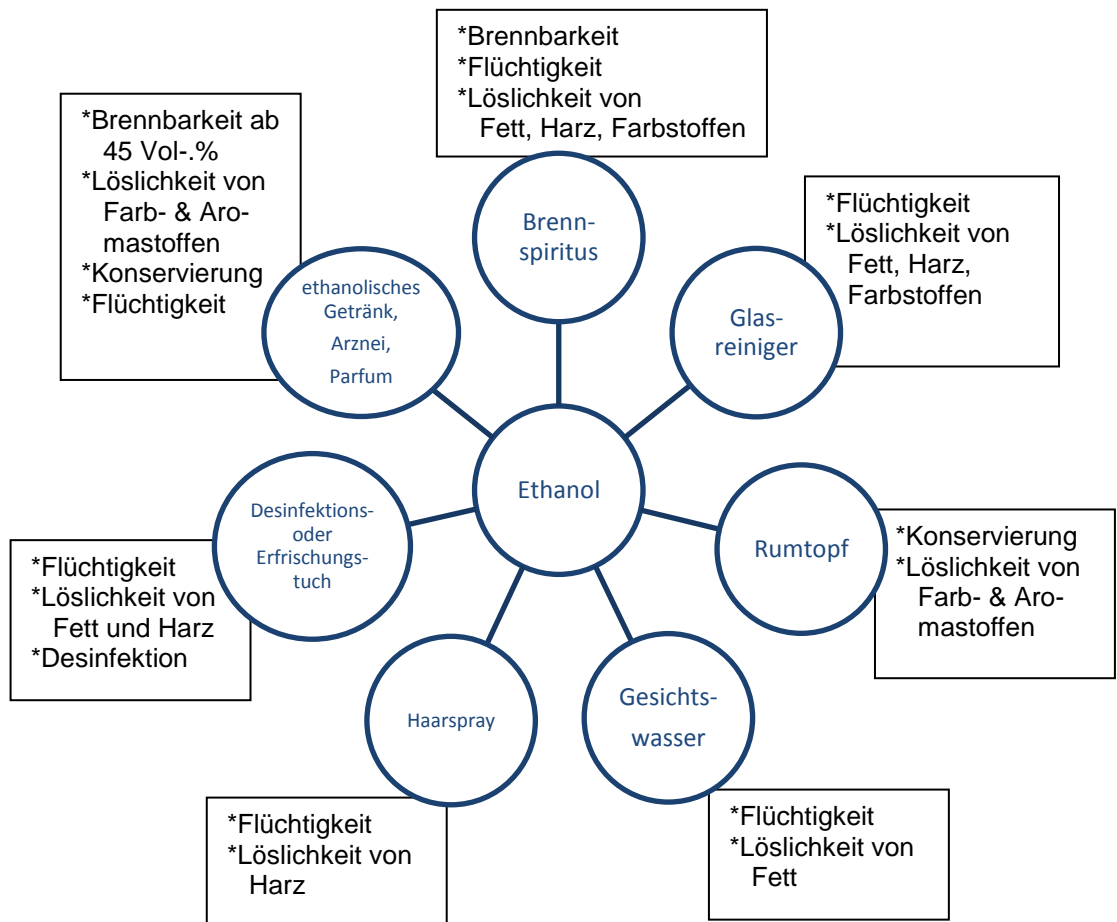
*Brennbarkeit
*Flüchtigkeit
*Löslichkeit von Fett, Harz, Farbstoffen

*Brennbarkeit ab 45 Vol-.%
*Löslichkeit von Farb- & Aromastoffen
*Konservierung
*Flüchtigkeit

Brennspiritus

*Flüchtigkeit
*Löslichkeit von Fett, Harz, Farbstoffen

ethanolisches Getränk, Arznei, Parfum

Glasreiniger

Ethanol

Desinfektions- oder Erfrischungstuch

Rumtopf

*Konservierung
*Löslichkeit von Farb- & Aromastoffen

*Flüchtigkeit
*Löslichkeit von Fett und Harz
*Desinfektion

Haarspray

Gesichtswasser

*Flüchtigkeit
*Löslichkeit von Harz

*Flüchtigkeit
*Löslichkeit von Fett